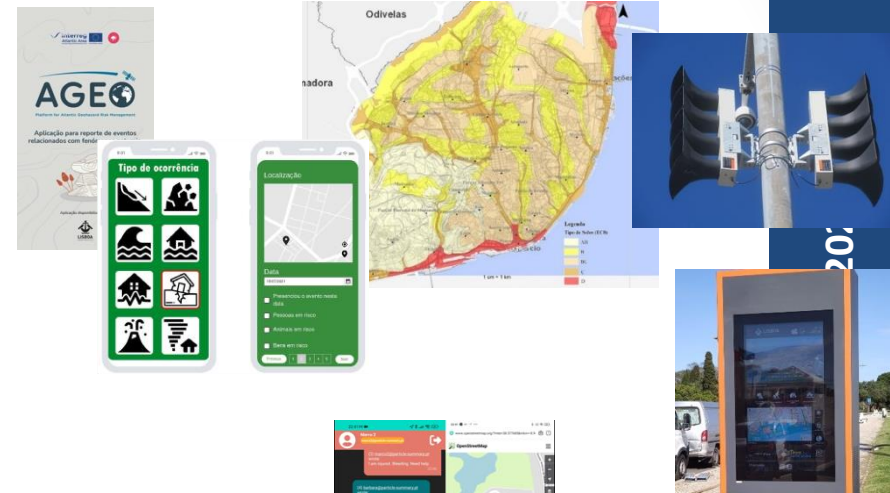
Interreg Atlantic Area

AGEO
Platform for Atlantic Geohazard Risk Management

Aplicação para reporte de eventos relacionados com fenó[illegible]

Aplicação disponível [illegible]

LISBOA

Tipo de ocorrência

Localização

Data

Presenciou o evento nesta data

Pessoas em risco

Animais em risco

Bens em risco

Previous 1 2 3 4 5 Next

Odivelas

madora

Legenda
Tipo de Solos (EC8)
A/B
B
C
D

1 cm = 1 km

202

OpenStreetMap